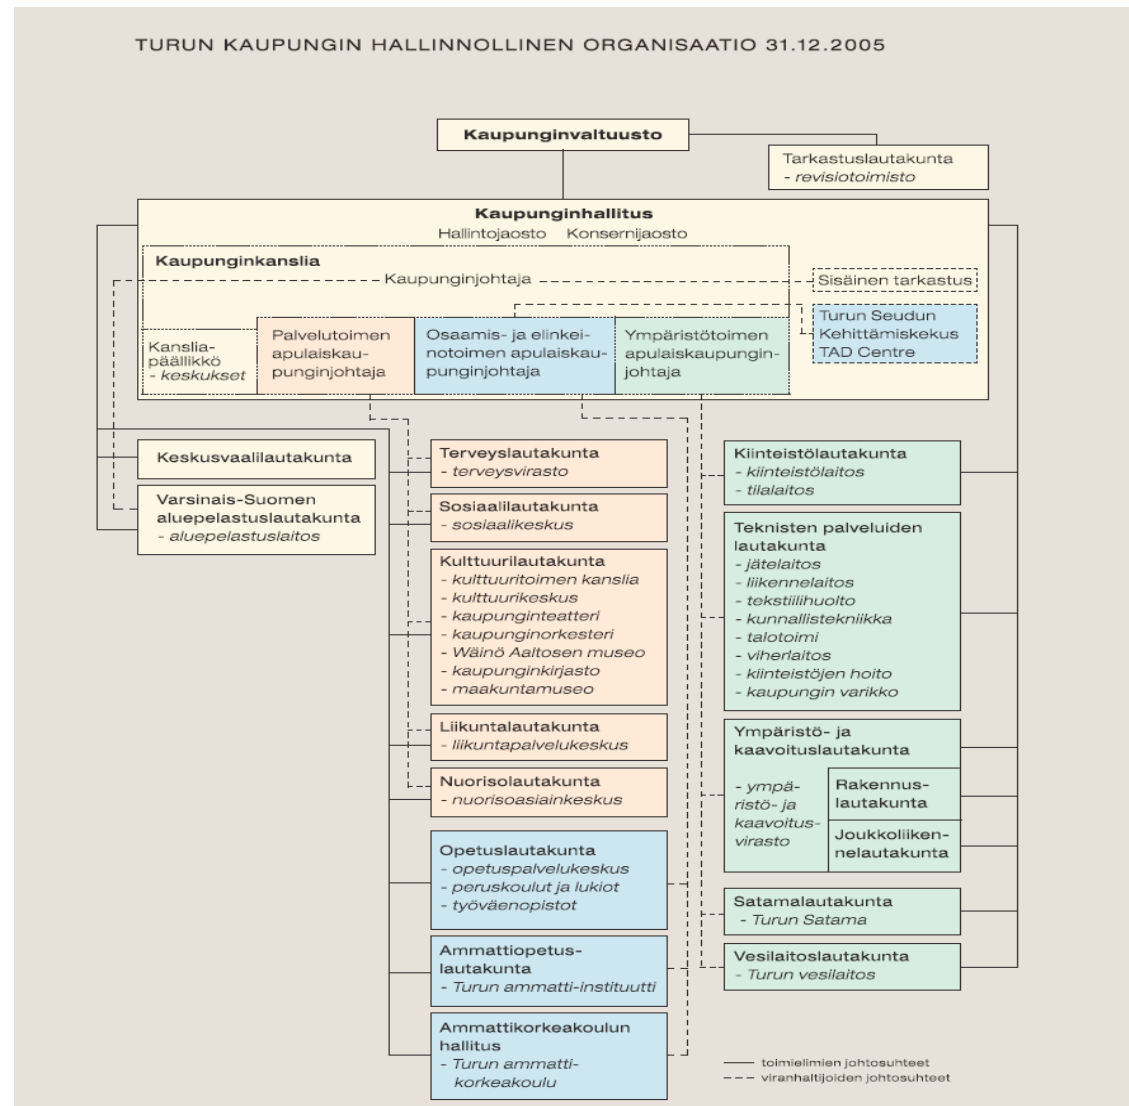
TURUN KAUPUNGIN HALLINNOLLINEN ORGANISAATIO 31.12.2005

Kaupunginvaltuusto

Tarkastuslautakunta
- revisiotoimisto

Kaupunginhallitus
Hallintojaosto Konsernijaosto

Kaupunginkanslia
Kaupunginjohtaja

Sisäinen tarkastus

Turun Seudun Kehittämiskeskus TAD Centre

Kanslia-päällikkö
- keskukset

Palvelutoimen apulaiskaupunginjohtaja

Osaamis- ja elinkeinotoimen apulaiskaupunginjohtaja

Ympäristötoimen apulaiskaupunginjohtaja

Keskusvaalilautakunta

Varsinais-Suomen aluepelastuslautakunta
- aluepelastuslaitos

Terveyslautakunta
- terveysvirasto

Sosiaalilautakunta
- sosiaalikeskus

Kulttuurilautakunta
- kulttuuritoimen kanslia
- kulttuurikeskus
- kaupunginteatteri
- kaupunginorkesteri
- Wäinö Aaltosen museo
- kaupunginkirjasto
- maakuntamuseo

Liikuntalautakunta
- liikuntapalvelukeskus

Nuorisolautakunta
- nuorisoasiainkeskus

Opetuslautakunta
- opetuspalvelukeskus
- peruskoulut ja lukiot
- työväenopistot

Ammattiopetuslautakunta
- Turun ammatti-instituutti

Ammattikorkeakoulun hallitus
- Turun ammattikorkeakoulu

Kiinteistölautakunta
- kiinteistölaitos
- tilalaitos

Teknisten palveluiden lautakunta
- jätelaitos
- liikennelaitos
- tekstiilihuolto
- kunnallistekniikka
- talotoimi
- viherlaitos
- kiinteistöjen hoito
- kaupungin varikko

Ympäristö- ja kaavoituslautakunta
- ympäristö- ja kaavoitusvirasto

Rakennuslautakunta

Joukkoliikennelautakunta

Satamalautakunta
- Turun Satama

Vesilaitoslautakunta
- Turun vesilaitos

toimielimien johtosuhteet
viranhaltijoiden johtosuhteet